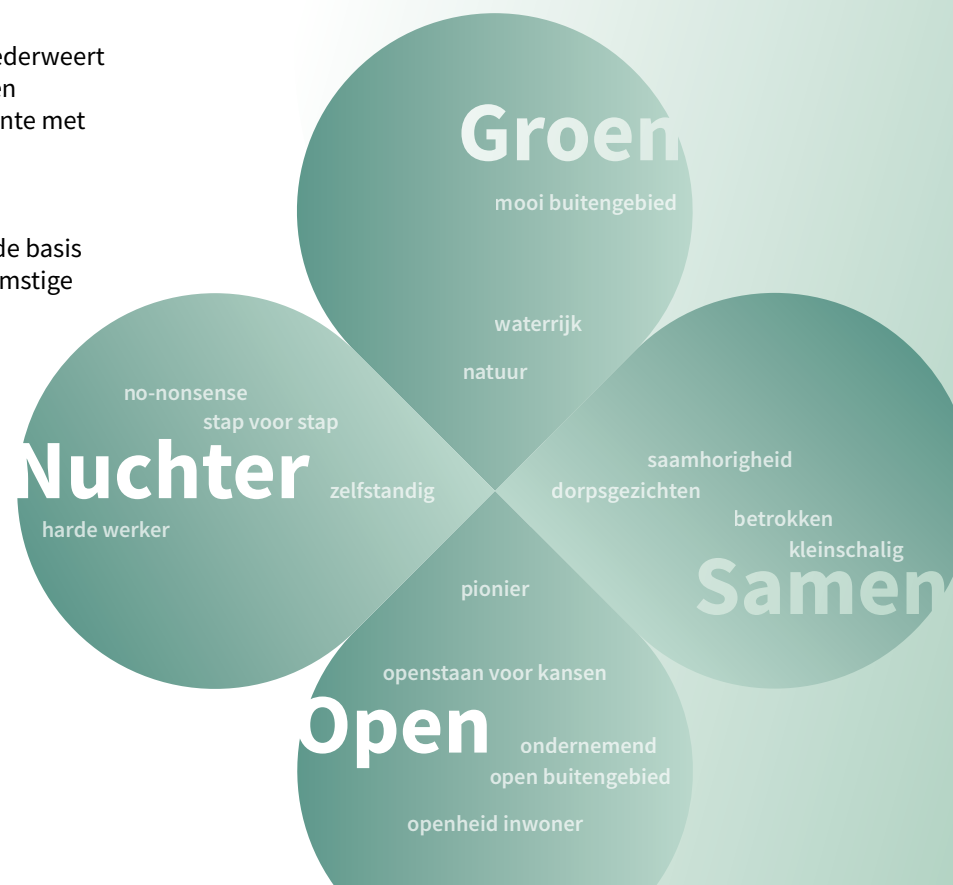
ederweert
en
nte met

de basis
mstige

Groen
mooi buitengebied
waterrijk
natuur

no-nonsense
stap voor stap
Nuchter
zelfstandig
harde werker

saamhorigheid
dorpsgezichten
betrokken
kleinschalig
Samen

pionier
openstaan voor kansen
Open
ondernemend
open buitengebied
openheid inwoner